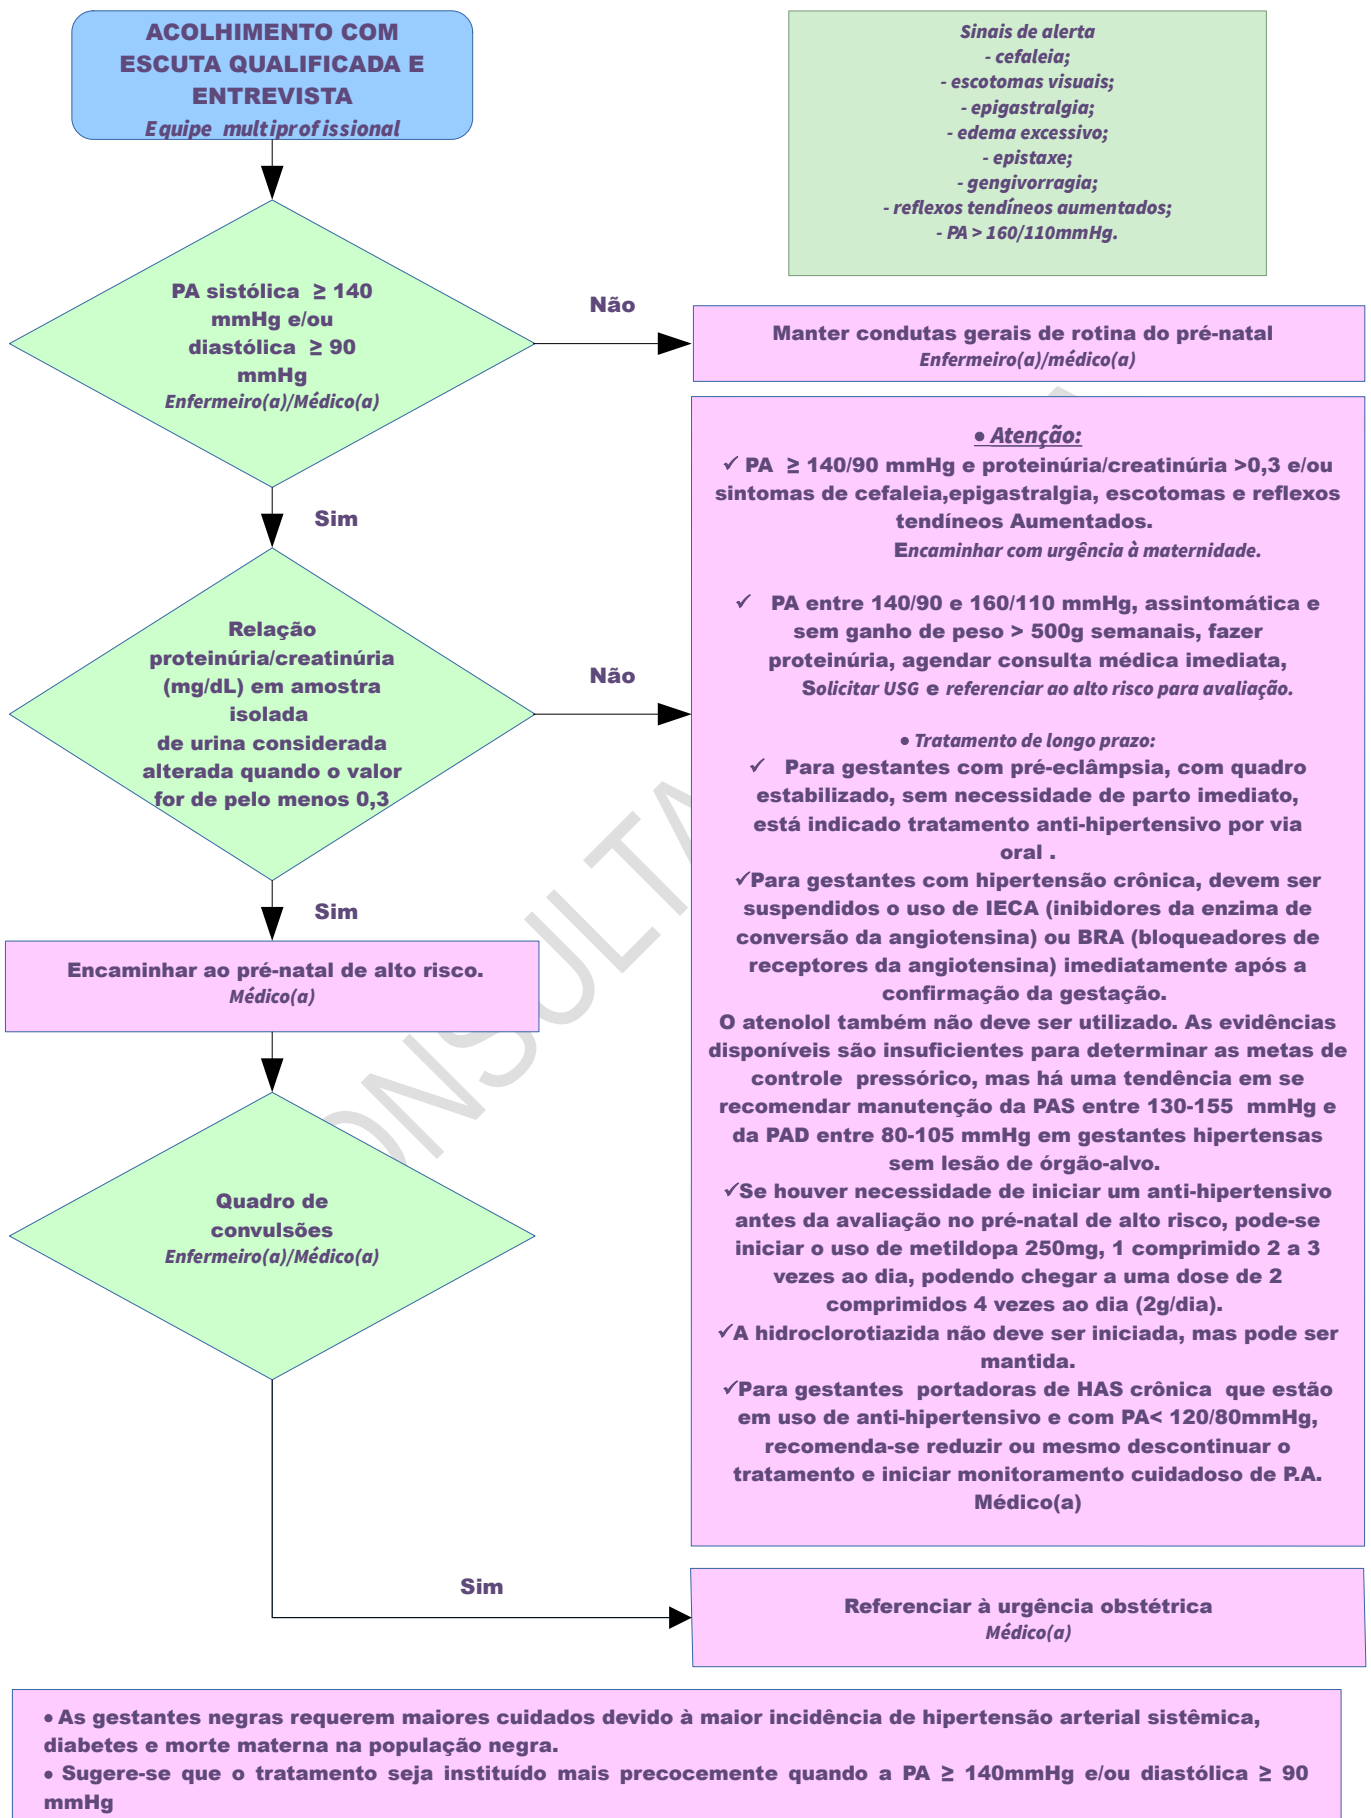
ACOLHIMENTO COM ESCUTA QUALIFICADA E ENTREVISTA
Equipe multiprofissional

Sinais de alerta
- cefaleia;
- escotomas visuais;
- epigastralgia;
- edema excessivo;
- epistaxe;
- gengivorragia;
- reflexos tendíneos aumentados;
- PA > 160/110mmHg.

PA sistólica ≥ 140 mmHg e/ou diastólica ≥ 90 mmHg
Enfermeiro(a)/Médico(a)

Não

Manter condutas gerais de rotina do pré-natal
Enfermeiro(a)/médico(a)

Sim

• Atenção:
✓ PA ≥ 140/90 mmHg e proteinúria/creatinúria >0,3 e/ou sintomas de cefaleia,epigastralgia, escotomas e reflexos tendíneos Aumentados.
Encaminhar com urgência à maternidade.

✓ PA entre 140/90 e 160/110 mmHg, assintomática e sem ganho de peso > 500g semanais, fazer proteinúria, agendar consulta médica imediata, Solicitar USG e referenciar ao alto risco para avaliação.

• Tratamento de longo prazo:
✓ Para gestantes com pré-eclâmpsia, com quadro estabilizado, sem necessidade de parto imediato, está indicado tratamento anti-hipertensivo por via oral .
✓Para gestantes com hipertensão crônica, devem ser suspendidos o uso de IECA (inibidores da enzima de conversão da angiotensina) ou BRA (bloqueadores de receptores da angiotensina) imediatamente após a confirmação da gestação.
O atenolol também não deve ser utilizado. As evidências disponíveis são insuficientes para determinar as metas de controle pressórico, mas há uma tendência em se recomendar manutenção da PAS entre 130-155 mmHg e da PAD entre 80-105 mmHg em gestantes hipertensas sem lesão de órgão-alvo.
✓Se houver necessidade de iniciar um anti-hipertensivo antes da avaliação no pré-natal de alto risco, pode-se iniciar o uso de metildopa 250mg, 1 comprimido 2 a 3 vezes ao dia, podendo chegar a uma dose de 2 comprimidos 4 vezes ao dia (2g/dia).
✓A hidroclorotiazida não deve ser iniciada, mas pode ser mantida.
✓Para gestantes portadoras de HAS crônica que estão em uso de anti-hipertensivo e com PA< 120/80mmHg, recomenda-se reduzir ou mesmo descontinuar o tratamento e iniciar monitoramento cuidadoso de P.A.
Médico(a)

Relação proteinúria/creatinúria (mg/dL) em amostra isolada de urina considerada alterada quando o valor for de pelo menos 0,3

Não

Sim

Encaminhar ao pré-natal de alto risco.
Médico(a)

Quadro de convulsões
Enfermeiro(a)/Médico(a)

Sim

Referenciar à urgência obstétrica
Médico(a)

• As gestantes negras requerem maiores cuidados devido à maior incidência de hipertensão arterial sistêmica, diabetes e morte materna na população negra.
• Sugere-se que o tratamento seja instituído mais precocemente quando a PA ≥ 140mmHg e/ou diastólica ≥ 90 mmHg